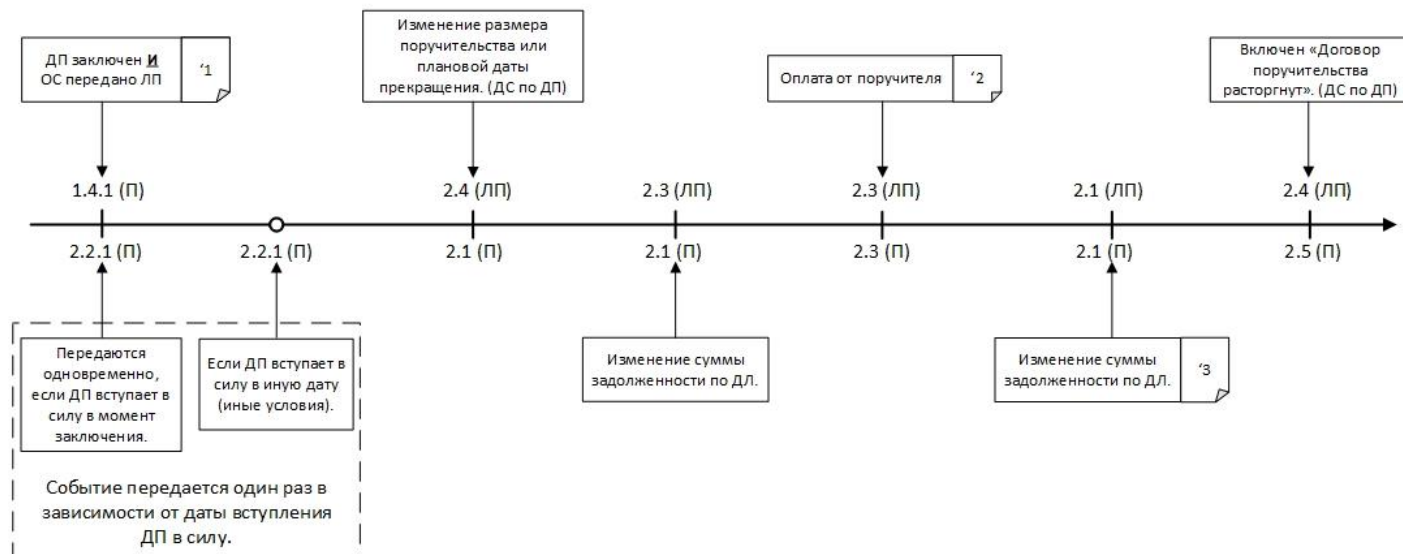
ДП заключен И ОС передано ЛП

‘1

Изменение размера поручительства или плановой даты прекращения. (ДС по ДП)

Оплата от поручителя

‘2

Включен «Договор поручительства расторгнут». (ДС по ДП)

1.4.1 (П)

2.4 (ЛП)

2.3 (ЛП)

2.3 (ЛП)

2.1 (ЛП)

2.4 (ЛП)

2.2.1 (П)

2.2.1 (П)

2.1 (П)

2.1 (П)

2.3 (П)

2.1 (П)

2.5 (П)

Передаются одновременно, если ДП вступает в силу в момент заключения.

Если ДП вступает в силу в иную дату (иные условия).

Изменение суммы задолженности по ДЛ.

Изменение суммы задолженности по ДЛ.

‘3

Событие передается один раз в зависимости от даты вступления ДП в силу.